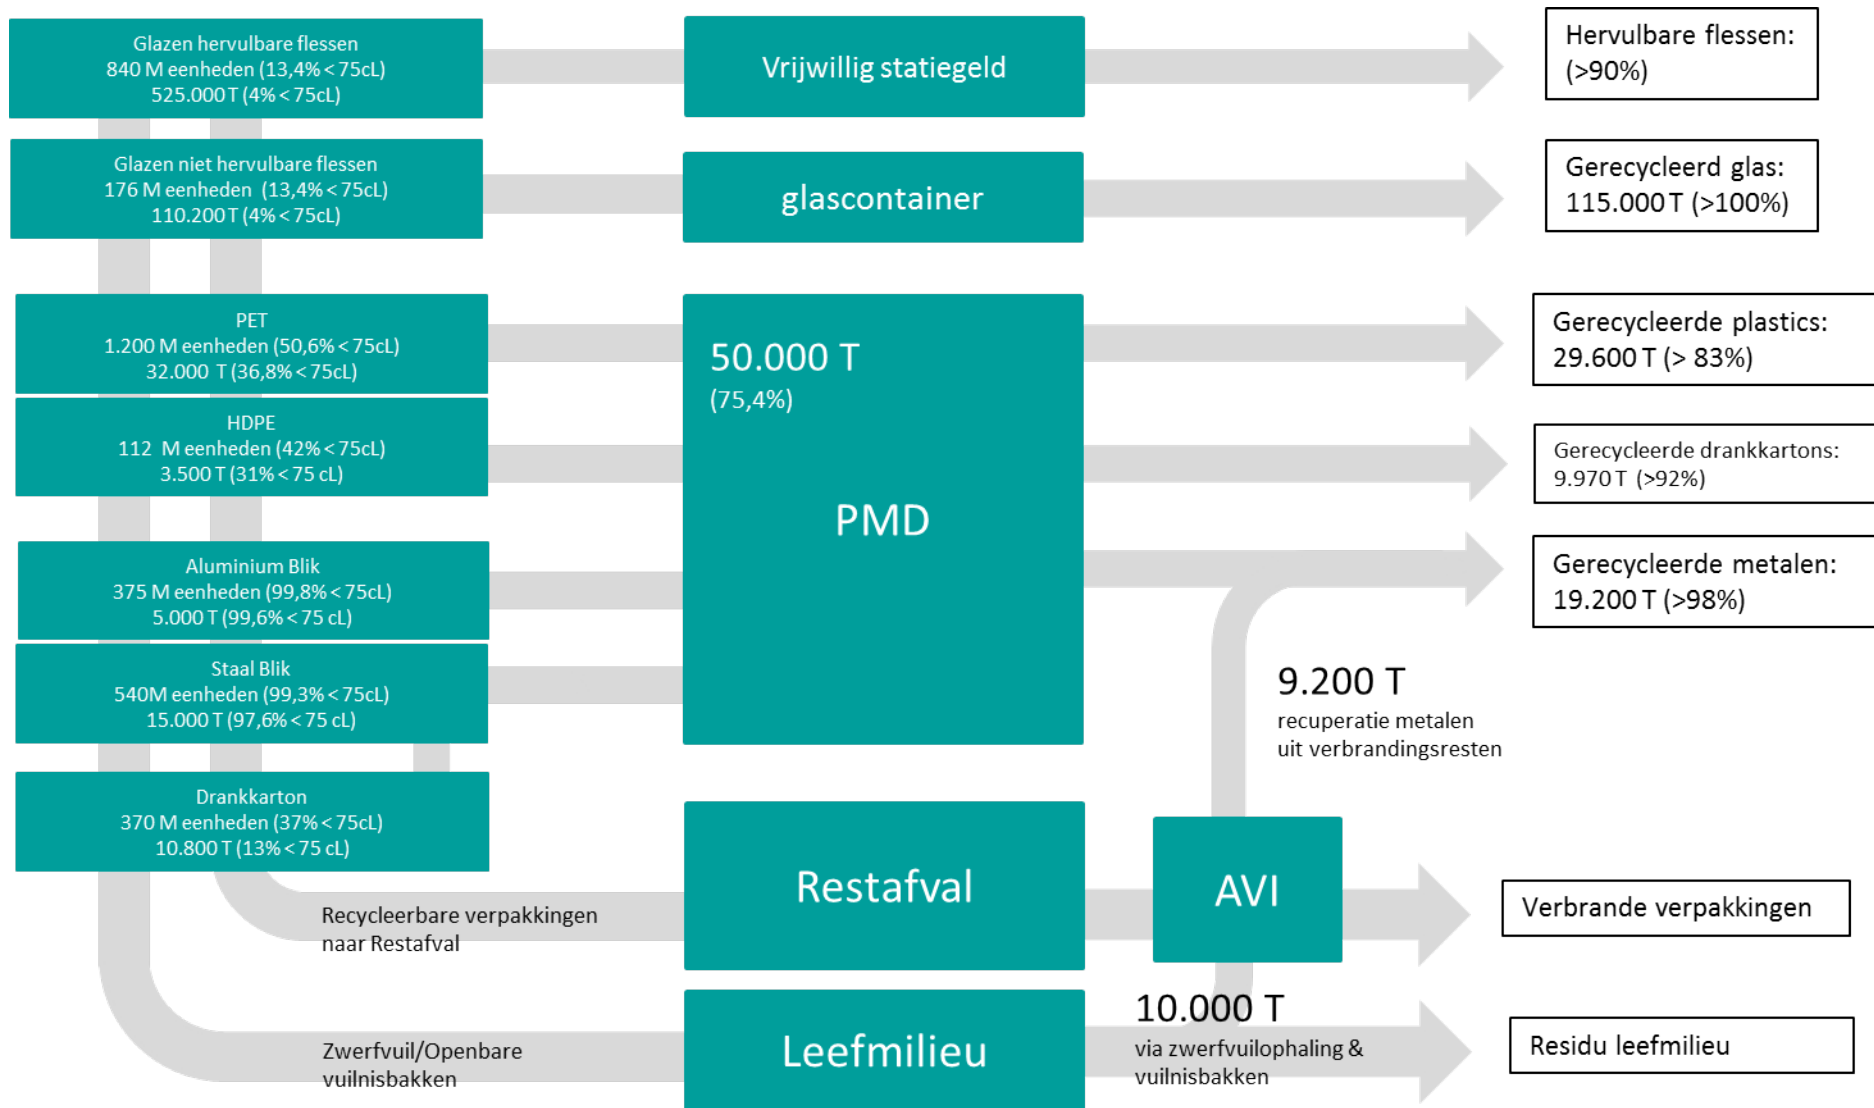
Glazen hervulbare flessen
840 M eenheden (13,4% < 75cL)
525.000 T (4% < 75cL)

Glazen niet hervulbare flessen
176 M eenheden (13,4% < 75cL)
110.200 T (4% < 75cL)

PET
1.200 M eenheden (50,6% < 75cL)
32.000 T (36,8% < 75cL)

HDPE
112 M eenheden (42% < 75cL)
3.500 T (31% < 75 cL)

Aluminium Blik
375 M eenheden (99,8% < 75cL)
5.000 T (99,6% < 75 cL)

Staal Blik
540M eenheden (99,3% < 75cL)
15.000 T (97,6% < 75 cL)

Drankkarton
370 M eenheden (37% < 75cL)
10.800 T (13% < 75 cL)

Vrijwillig statiegeld

glascontainer

50.000 T
(75,4%)

PMD

Restafval

Leefmilieu

AVI

Hervulbare flessen: (>90%)

Gerecycleerd glas: 115.000 T (>100%)

Gerecycleerde plastics: 29.600 T (> 83%)

Gerecycleerde drankkartons: 9.970 T (>92%)

Gerecycleerde metalen: 19.200 T (>98%)

9.200 T
recuperatie metalen uit verbrandingsresten

Recycleerbare verpakkingen naar Restafval

Verbrande verpakkingen

10.000 T
via zwerfvuilophaling & vuilnisbakken

Zwerfvuil/Openbare vuilnisbakken

Residu leefmilieu